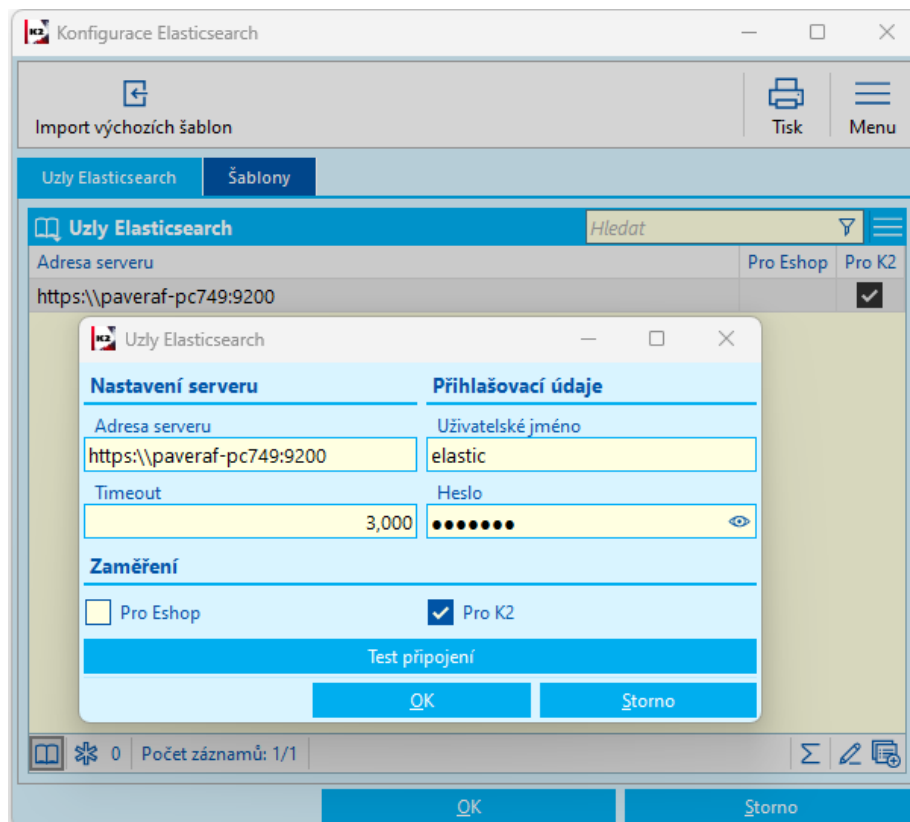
Konfigurace Elasticsearch

Import výchozích šablon

Tisk

Menu

Uzly Elasticsearch

Šablony

Uzly Elasticsearch

Hledat

| Adresa serveru | Pro Eshop | Pro K2 |
|---|---|---|
| https:\\paveraf-pc749:9200 | | ✓ |

Uzly Elasticsearch

Nastavení serveru

Přihlašovací údaje

Adresa serveru

https:\\paveraf-pc749:9200

Uživatelské jméno

elastic

Timeout

3,000

Heslo

•••••••

Zaměření

Pro Eshop

Pro K2

Test připojení

OK

Storno

0 Počet záznamů: 1/1

OK

Storno